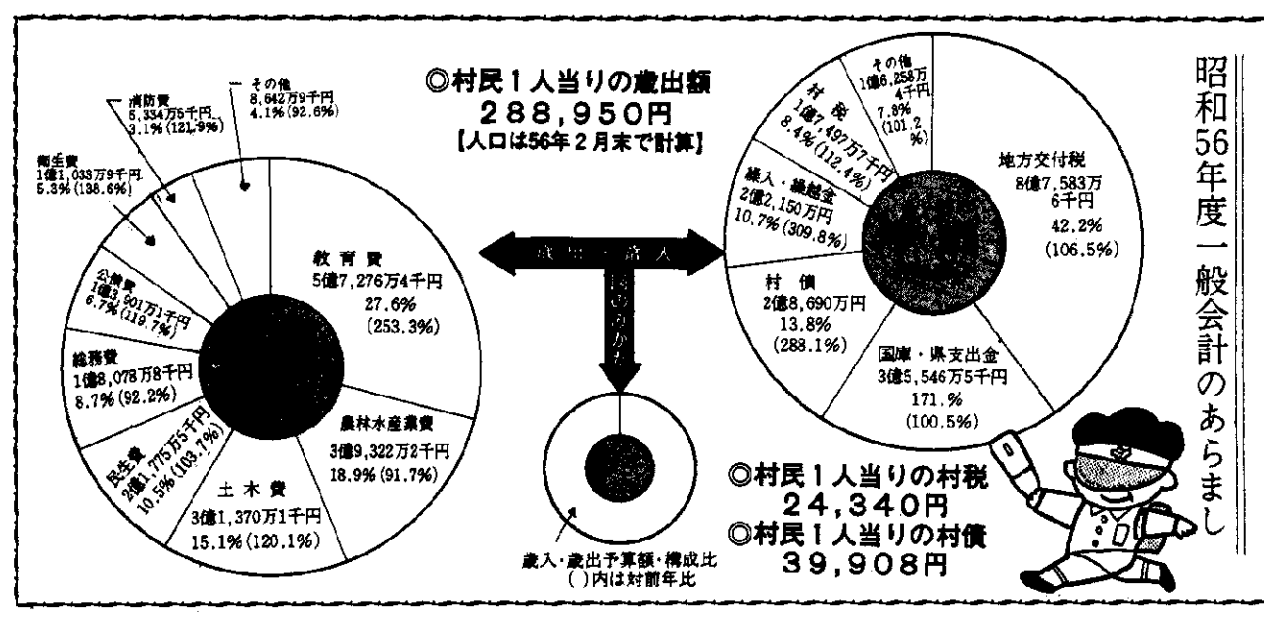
昭和56年度一般会計のあらまし

◎村民1人当りの歳出額
288,950円
【人口は56年2月末で計算】

その他
8,642万9千円
4.1%(92.6%)

消防費
6,334万5千円
3.1%(121.9%)

衛生費
1億1,033万9千円
5.3%(138.6%)

公債費
1億3,901万1千円
6.7%(119.7%)

総務費
1億8,078万8千円
8.7%(92.2%)

民生費
2億1,775万5千円
10.5%(103.7%)

土木費
3億1,370万1千円
15.1%(120.1%)

農林水産業費
3億9,322万2千円
18.9%(91.7%)

教育費
5億7,276万4千円
27.6%
(253.3%)

歳出　歳入

図のみかた

歳入・歳出予算額・構成比
( )内は対前年比

その他
1億6,258万4千円
7.8%
(101.2%)

村税
1億7,492万7千円
8.4%(112.4%)

繰入・繰越金
2億2,150万円
10.7%(309.8%)

地方交付税
8億7,583万6千円
42.2%
(106.5%)

村債
2億8,690万円
13.8%
(288.1%)

国庫・県支出金
3億5,546万5千円
17.1%
(100.5%)

◎村民1人当りの村税
24,340円
◎村民1人当りの村債
39,908円